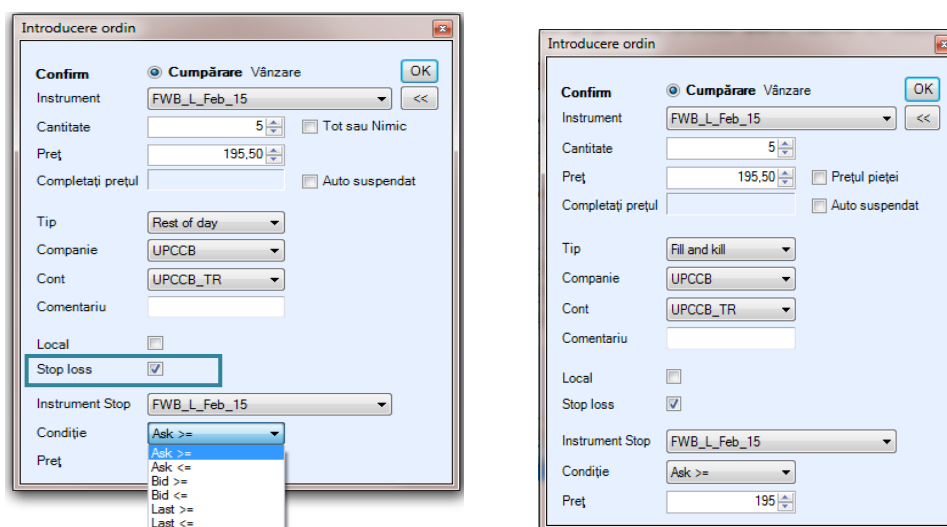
Introducere ordin

Confirm
Cumpărare Vânzare
OK
Instrument
FWB_L_Feb_15
<<
Cantitate
5
Tot sau Nimic
Preț
195,50
Completați prețul
Auto suspendat

Tip
Rest of day
Companie
UPCCB
Cont
UPCCB_TR
Comentariu

Local
Stop loss
Instrument Stop
FWB_L_Feb_15
Condiție
Ask >=
Preț
Ask >=
Ask <=
Bid >=
Bid <=
Last >=
Last <=

Introducere ordin

Confirm
Cumpărare Vânzare
OK
Instrument
FWB_L_Feb_15
<<
Cantitate
5
Preț
195,50
Prețul pieței
Completați prețul
Auto suspendat

Tip
Fill and kill
Companie
UPCCB
Cont
UPCCB_TR
Comentariu

Local
Stop loss

Instrument Stop
FWB_L_Feb_15
Condiție
Ask >=
Preț
195